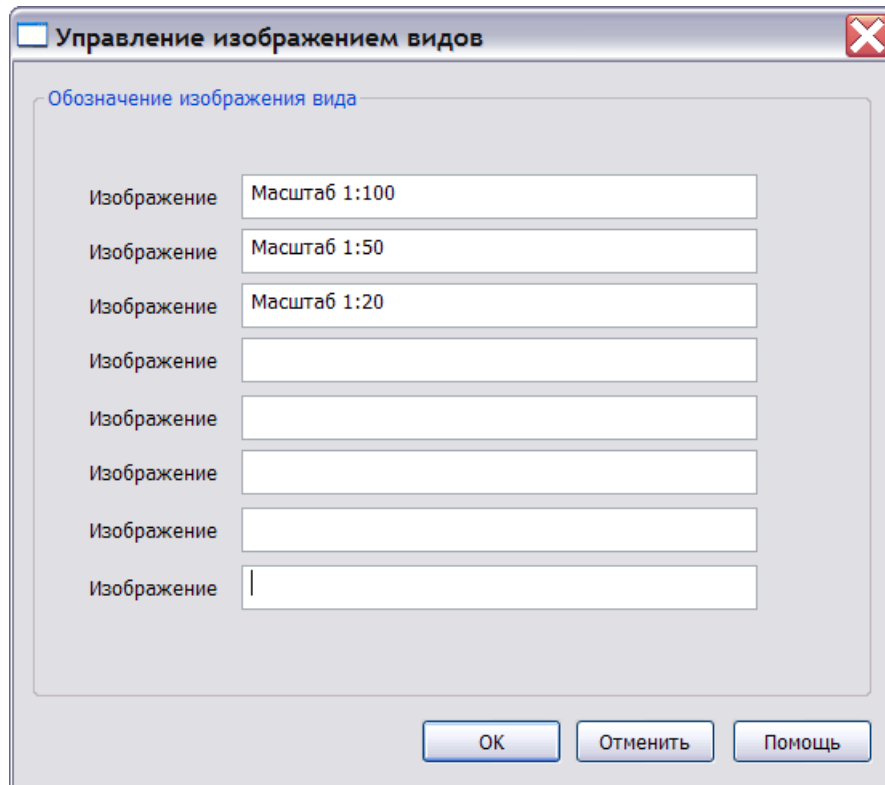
Управление изображением видов

Обозначение изображения вида

Изображение Масштаб 1:100
Изображение Масштаб 1:50
Изображение Масштаб 1:20
Изображение
Изображение
Изображение
Изображение
Изображение

OK Отменить Помощь